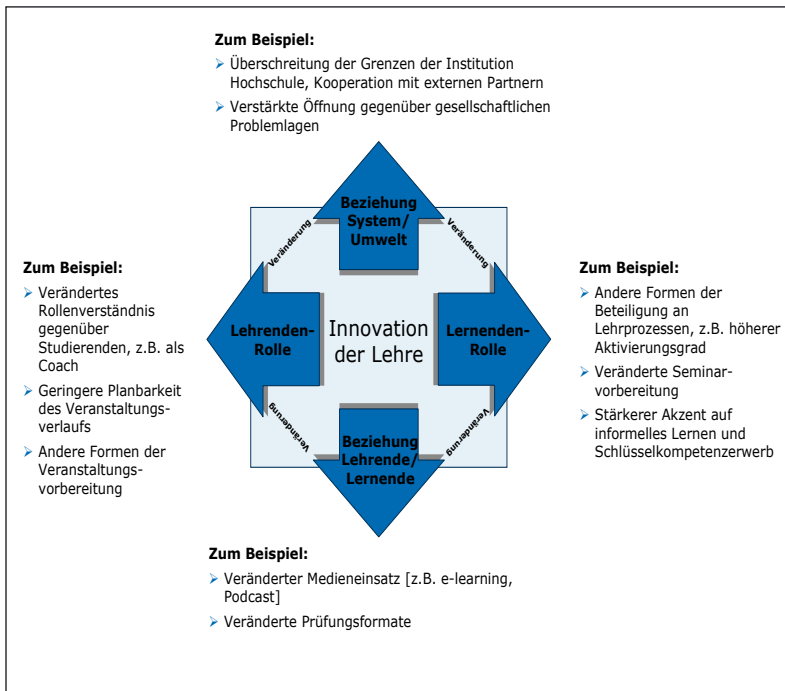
**Zum Beispiel:**

➢ Überschreitung der Grenzen der Institution Hochschule, Kooperation mit externen Partnern

➢ Verstärkte Öffnung gegenüber gesellschaftlichen Problemlagen

**Zum Beispiel:**

➢ Verändertes Rollenverständnis gegenüber Studierenden, z.B. als Coach

➢ Geringere Planbarkeit des Veranstaltungsverlaufs

➢ Andere Formen der Veranstaltungsvorbereitung

Beziehung System/ Umwelt

Veränderung

Veränderung

Lehrenden-Rolle

Innovation der Lehre

Lernenden-Rolle

Veränderung

Veränderung

Beziehung Lehrende/ Lernende

**Zum Beispiel:**

➢ Andere Formen der Beteiligung an Lehrprozessen, z.B. höherer Aktivierungsgrad

➢ Veränderte Seminarvorbereitung

➢ Stärkerer Akzent auf informelles Lernen und Schlüsselkompetenzerwerb

**Zum Beispiel:**

➢ Veränderter Medieneinsatz [z.B. e-learning, Podcast]

➢ Veränderte Prüfungsformate